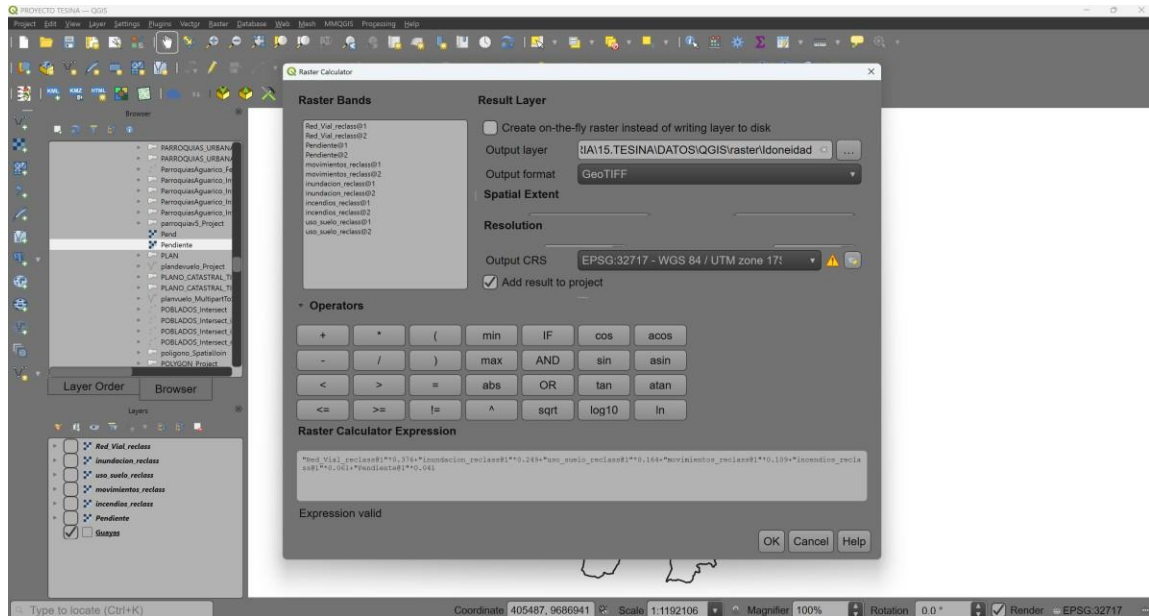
PROYECTO TESINA — QGIS
Project Edit View Layer Settings Plugins Vector Raster Database Web Mesh MMQGIS Processing Help

Raster Calculator

Raster Bands
Red_Vial_reclass@1
Red_Vial_reclass@2
Pendiente@1
Pendiente@2
movimientos_reclass@1
movimientos_reclass@2
inundacion_reclass@1
inundacion_reclass@2
incendios_reclass@1
incendios_reclass@2
uso_suelo_reclass@1
uso_suelo_reclass@2

Result Layer
Create on-the-fly raster instead of writing layer to disk
Output layer !IA\15.TESINA\DATOS\QGIS\raster\Idoneidad ...
Output format GeoTIFF
Spatial Extent
Resolution
Output CRS EPSG:32717 - WGS 84 / UTM zone 17S
Add result to project

Operators
| + | * | ( | min | IF | cos | acos |
|---|---|---|---|---|---|---|
| - | / | ) | max | AND | sin | asin |
| < | > | = | abs | OR | tan | atan |
| <= | >= | != | ^ | sqrt | log10 | ln |

Raster Calculator Expression
"Red_Vial_reclass@1"*0.376+"inundacion_reclass@1"*0.249+"uso_suelo_reclass@1"*0.164+"movimientos_reclass@1"*0.109+"incendios_reclass@1"*0.061+"Pendiente@1"*0.041

Expression valid

OK Cancel Help

Browser
PARROQUIAS_URBANA
PARROQUIAS_URBANA
ParroquiasAguarico_Fe
ParroquiasAguarico_In
ParroquiasAguarico_In
ParroquiasAguarico_In
ParroquiasAguarico_In
parroquiav5_Project
Pend
Pendiente
PLAN
plandevuelo_Project
PLANO_CATASTRAL_TI
PLANO_CATASTRAL_TI
planvuelo_MultipartTo
POBLADOS_Intersect
POBLADOS_Intersect_
POBLADOS_Intersect_
POBLADOS_Intersect_
poligono_SpatialJoin
POLYGON_Project

Layer Order Browser

Layers
Red_Vial_reclass
inundacion_reclass
uso_suelo_reclass
movimientos_reclass
incendios_reclass
Pendiente
Guayas

Type to locate (Ctrl+K)
Coordinate 405487, 9686941 Scale 1:1192106 Magnifier 100% Rotation 0.0 ° Render EPSG:32717